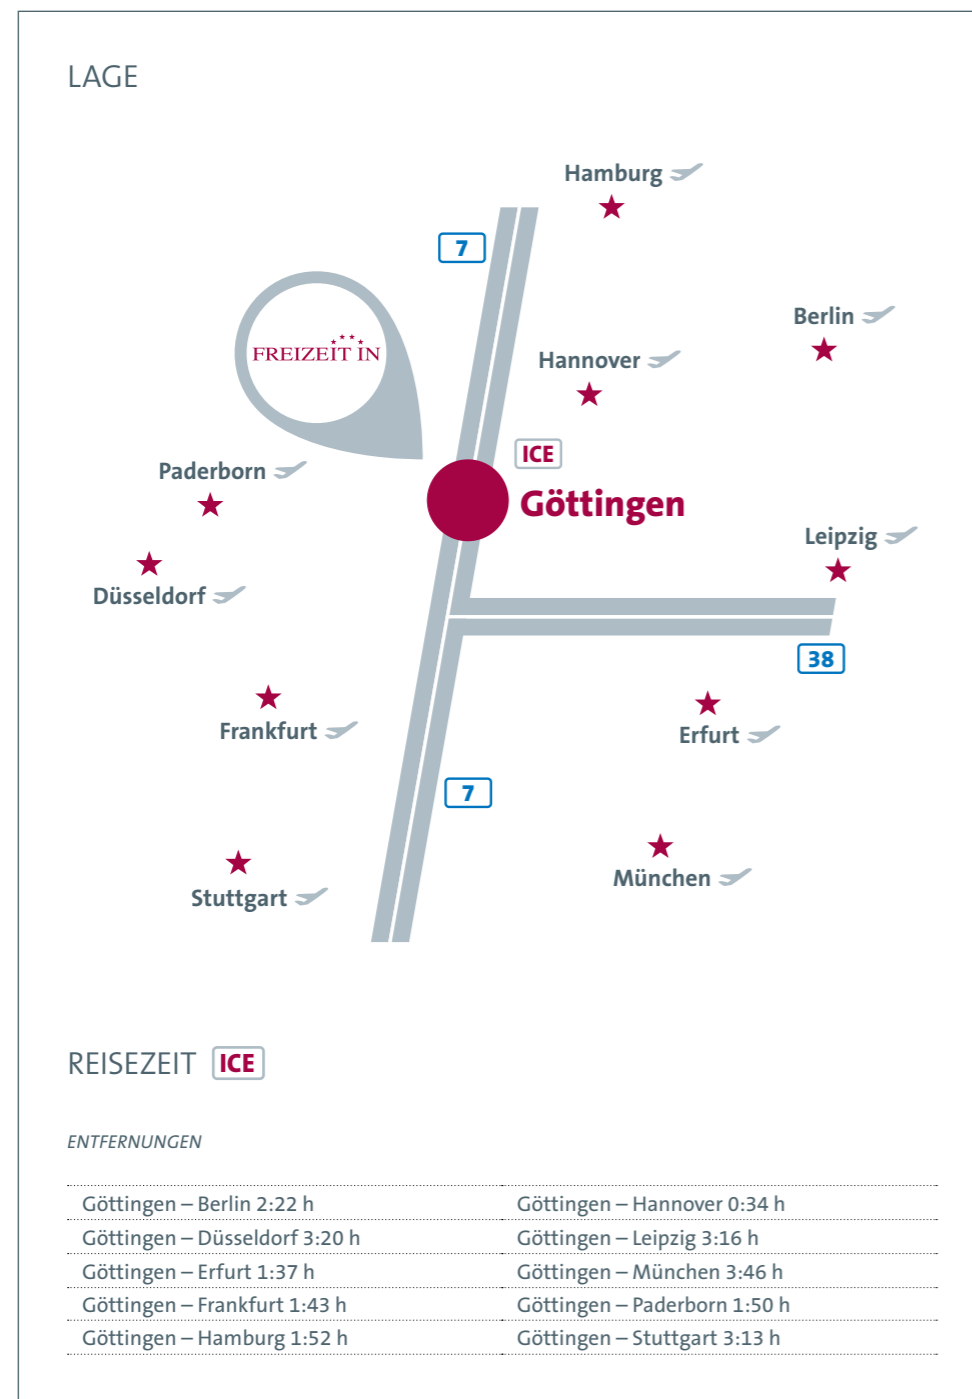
LAGE

Hamburg

7

Berlin

FREIZEIT IN

Hannover

Paderborn

ICE

Göttingen

Leipzig

Düsseldorf

38

Frankfurt

Erfurt

7

München

Stuttgart

REISEZEIT ICE

ENTFERNUNGEN

| | |
|---|---|
| Göttingen – Berlin 2:22 h | Göttingen – Hannover 0:34 h |
| Göttingen – Düsseldorf 3:20 h | Göttingen – Leipzig 3:16 h |
| Göttingen – Erfurt 1:37 h | Göttingen – München 3:46 h |
| Göttingen – Frankfurt 1:43 h | Göttingen – Paderborn 1:50 h |
| Göttingen – Hamburg 1:52 h | Göttingen – Stuttgart 3:13 h |